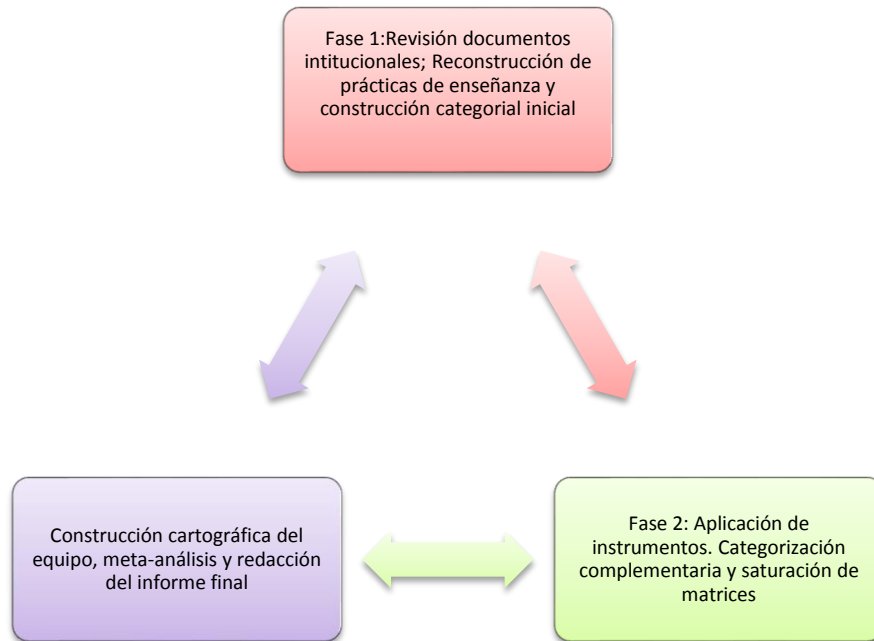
Fase 1:Revisión documentos intitucionales; Reconstrucción de prácticas de enseñanza y construcción categorial inicial

Construcción cartográfica del equipo, meta-análisis y redacción del informe final

Fase 2: Aplicación de instrumentos. Categorización complementaria y saturación de matrices